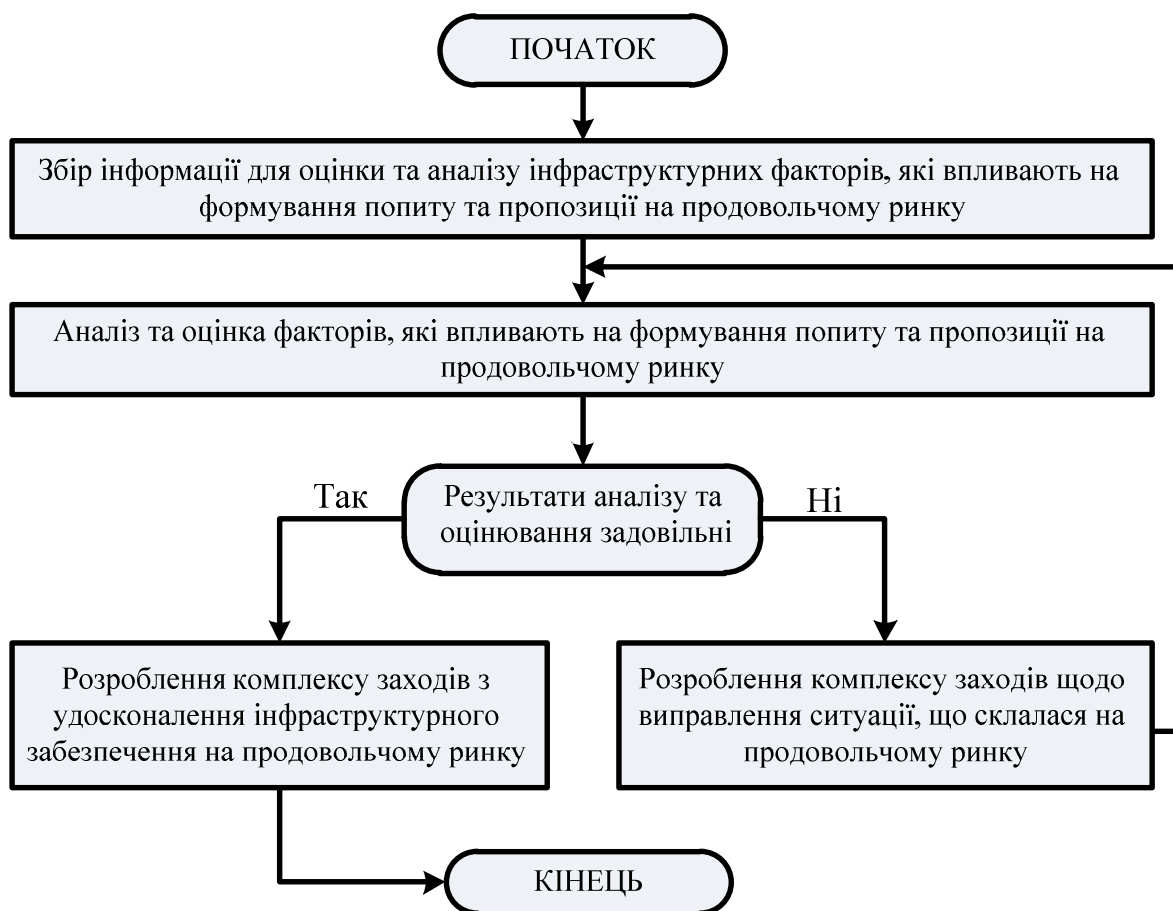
ПОЧАТОК

Збір інформації для оцінки та аналізу інфраструктурних факторів, які впливають на формування попиту та пропозиції на продовольчому ринку

Аналіз та оцінка факторів, які впливають на формування попиту та пропозиції на продовольчому ринку

Так

Результати аналізу та оцінювання задовільні

Ні

Розроблення комплексу заходів з удосконалення інфраструктурного забезпечення на продовольчому ринку

Розроблення комплексу заходів щодо виправлення ситуації, що склалася на продовольчому ринку

КІНЕЦЬ